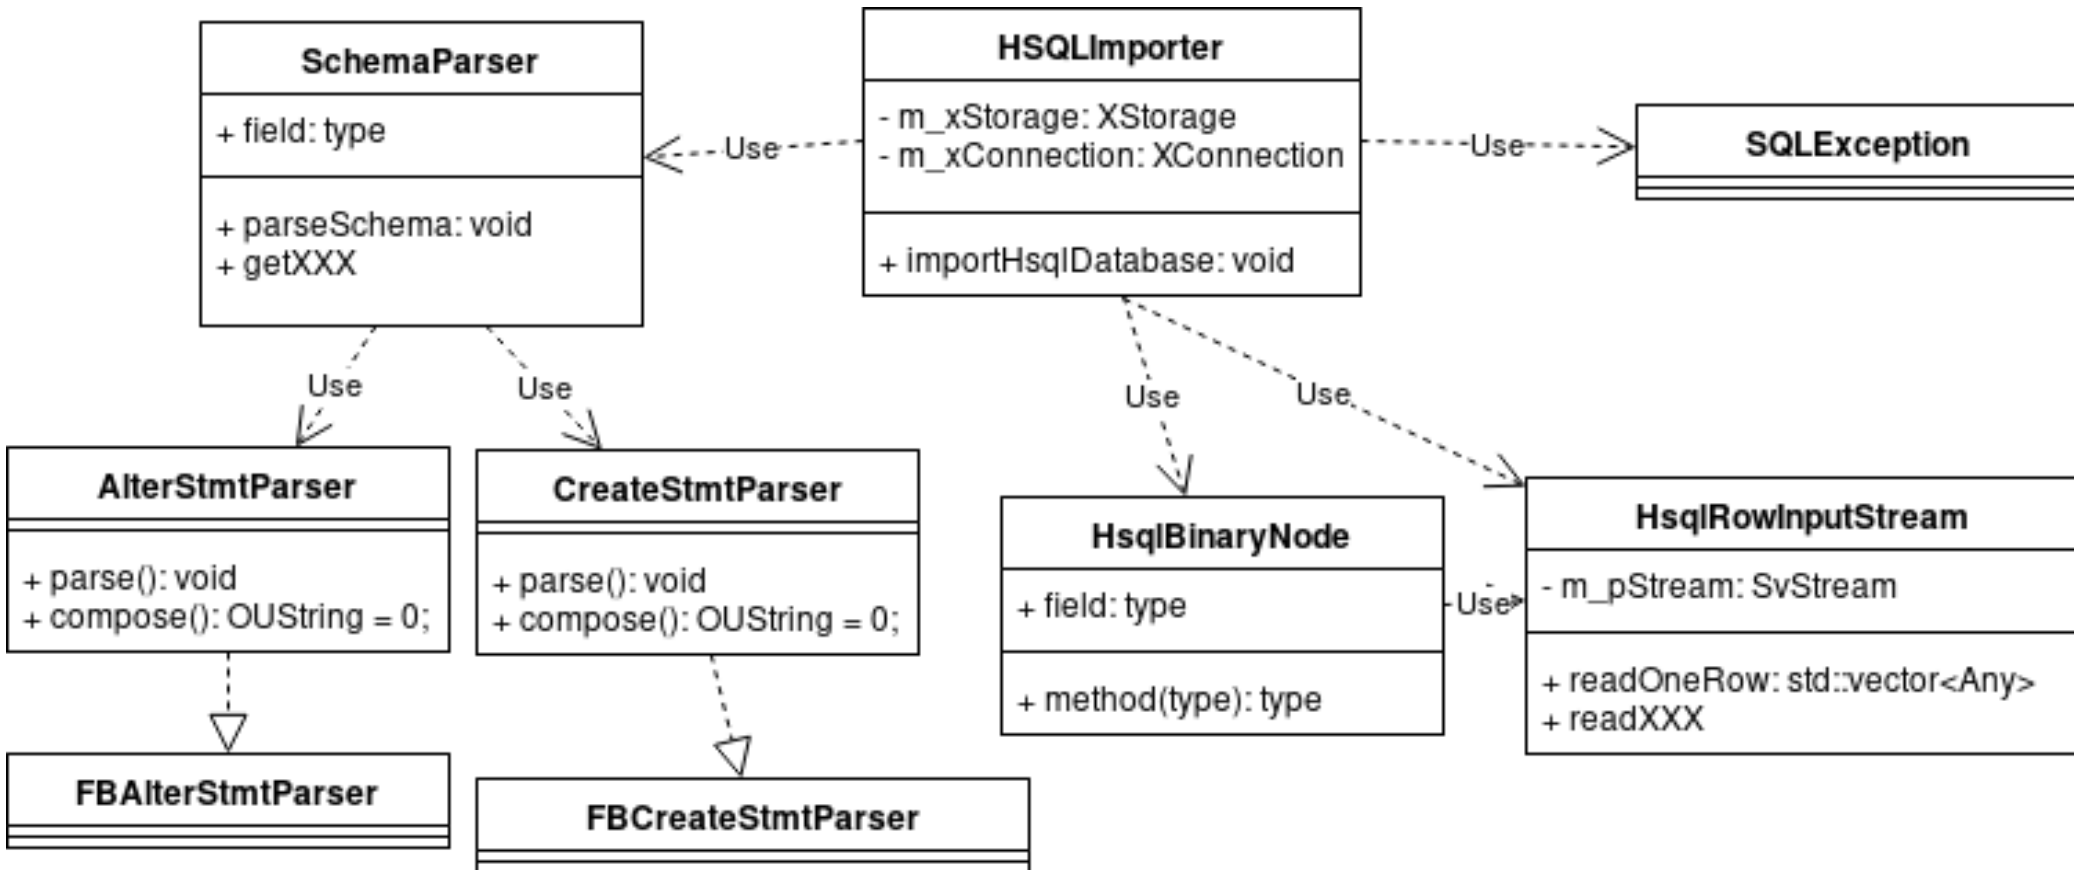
SchemaParser

+ field: type

+ parseSchema: void
+ getXXX

Use

HSQLImporter

- m_xStorage: XStorage
- m_xConnection: XConnection

+ importHsqlDatabase: void

Use

SQLException

Use

Use

AlterStmtParser

+ parse(): void
+ compose(): OUString = 0;

CreateStmtParser

+ parse(): void
+ compose(): OUString = 0;

Use

Use

HsqlBinaryNode

+ field: type

+ method(type): type

Use

HsqlRowInputStream

- m_pStream: SvStream

+ readOneRow: std::vector<Any>
+ readXXX

FBAlterStmtParser

FBCreateStmtParser